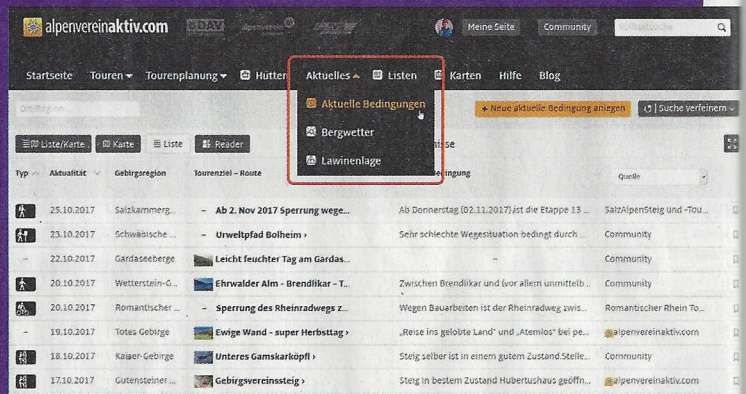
alpenvereinaktiv.com DAV alpenverein Meine Seite Community Volltextsuche

Startseite Touren Tourenplanung Hütten Aktuelles Listen Karten Hilfe Blog

Aktuelle Bedingungen
Bergwetter
Lawinenlage

+ Neue aktuelle Bedingung anlegen | Suche verfeinern

Liste/Karte | Karte | Liste | Reader

| Typ | Aktualität | Gebirgsregion | Tourenziel – Route | Bedingung | Quelle |
|---|---|---|---|---|---|
| | 25.10.2017 | Salzkammerg... | – Ab 2. Nov 2017 Sperrung wege... | Ab Donnerstag (02.11.2017) ist die Etappe 13 ... | SalzAlpenSteig und -Tou... |
| | 23.10.2017 | Schwäbische ... | – Urweltpfad Bolheim › | Sehr schlechte Wegesituation bedingt durch ... | Community |
| – | 22.10.2017 | Gardaseeberge | Leicht feuchter Tag am Gardas... | – | Community |
| | 20.10.2017 | Wetterstein-G... | Ehrwalder Alm - Brendlkar - T... | Zwischen Brendlkar und (vor allem unmittelb... | Community |
| | 20.10.2017 | Romantischer ... | – Sperrung des Rheinradwegs z... | Wegen Bauarbeiten ist der Rheinradweg zwis... | Romantischer Rhein To... |
| – | 19.10.2017 | Totes Gebirge | Ewige Wand - super Herbsttag › | „Reise ins gelobte Land" und „Atemlos" bei pe... | alpenvereinaktiv.com |
| | 18.10.2017 | Kaiser-Gebirge | Unteres Gamskarköpfl › | Steig selber ist in einem gutem Zustand.Stelle... | Community |
| | 17.10.2017 | Gutensteiner ... | Gebirgsvereinssteig › | Steig in bestem Zustand Hubertushaus geöffn... | alpenvereinaktiv.com |